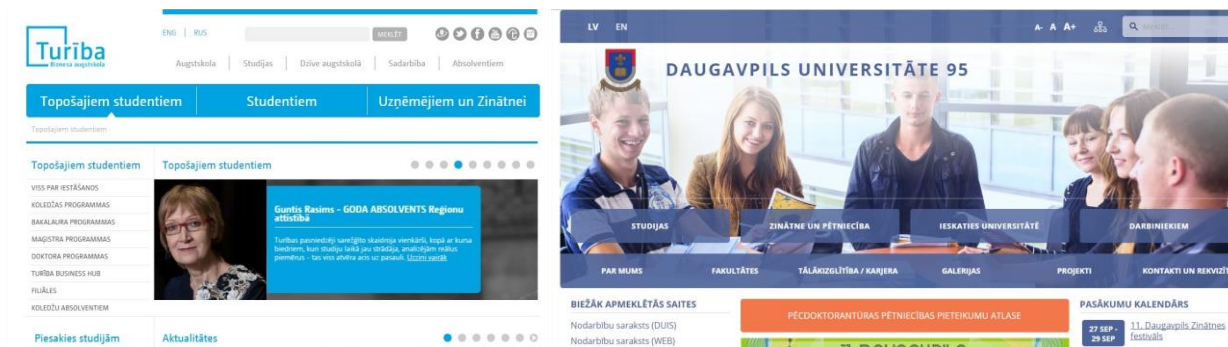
Turība
Biznesa augstskola

ENG | RUS

MEKLĒT

Augstskola | Studijas | Dzīve augstskolā | Sadarbība | Absolventiem

Topošajiem studentiem | Studentiem | Uzņēmējiem un Zinātnei

Topošajiem studentiem

Topošajiem studentiem

VISS PAR IESTĀŠANOS
KOLEDŽAS PROGRAMMAS
BAKALAURA PROGRAMMAS
MAĢISTRA PROGRAMMAS
DOKTORA PROGRAMMAS
TURĪBA BUSINESS HUB
FILIĀLES
KOLEDŽU ABSOLVENTIEM

Topošajiem studentiem

Guntis Rasims – GODA ABSOLVENTS Reģionu attīstībā

Turības pasniedzēji sarežģīto skaidroja vienkārši, kopā ar kursa biedriem, kurš studiju laikā jau strādāja, analizējām reālus piemērus - tas viss atvēra acis uz pasauli. Uzzini vairāk

Piesakies studijām

Aktualitātes

LV EN

A- A A+

Meklēt

DAUGAVPILS UNIVERSITĀTE 95

STUDIJAS | ZINĀTNE UN PĒTNIECĪBA | IESKATIES UNIVERSITĀTĒ | DARBINIEKIEM

PAR MUMS | FAKULTĀTES | TĀLĀKIZGLĪTĪBA / KARJERA | GALERIJAS | PROJEKTI | KONTAKTI UN REKVIZĪ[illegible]

BIEŽĀK APMEKLĒTĀS SAITES
Nodarbību saraksts (DUIS)
Nodarbību saraksts (WEB)

PĒCDOKTORANTŪRAS PĒTNIECĪBAS PIETEIKUMU ATLASE

PASĀKUMU KALENDĀRS
27 SEP - 29 SEP
11. Daugavpils Zinātnes festivāls